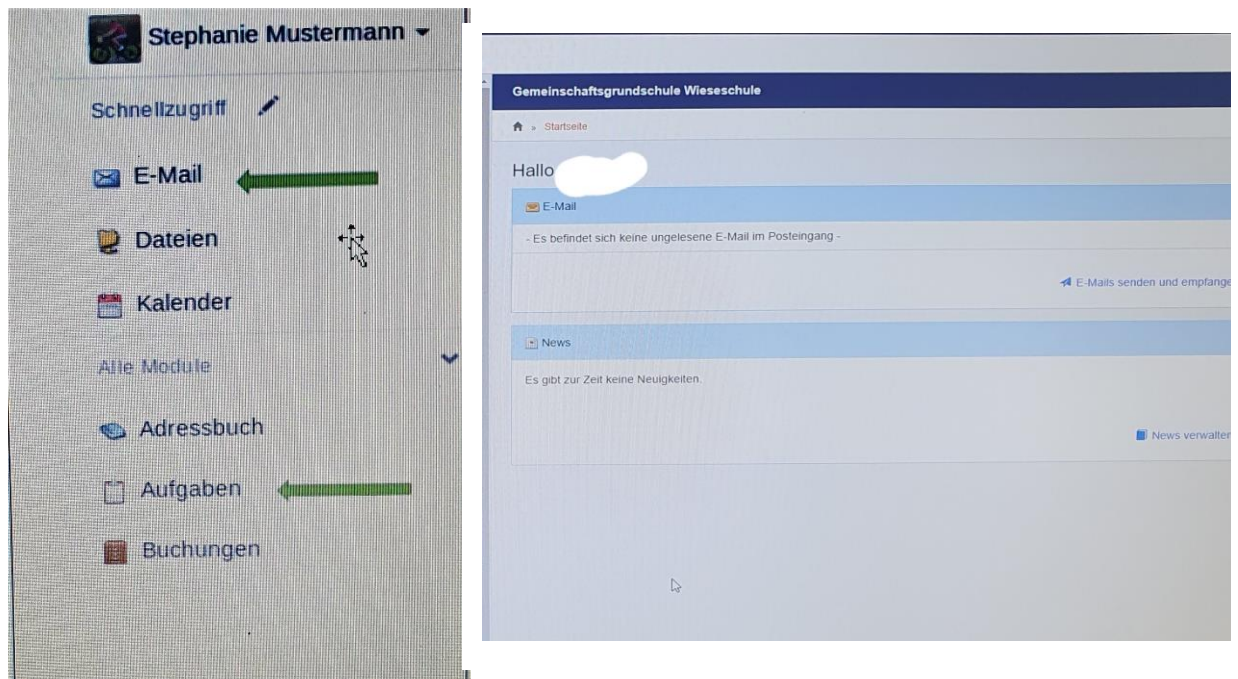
Stephanie Mustermann

Schnellzugriff

E-Mail

Dateien

Kalender

Alle Module

Adressbuch

Aufgaben

Buchungen

Gemeinschaftsgrundschule Wieseschule

» Startseite

Hallo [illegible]

E-Mail

- Es befindet sich keine ungelesene E-Mail im Posteingang -

E-Mails senden und empfange

News

Es gibt zur Zeit keine Neuigkeiten.

News verwalten